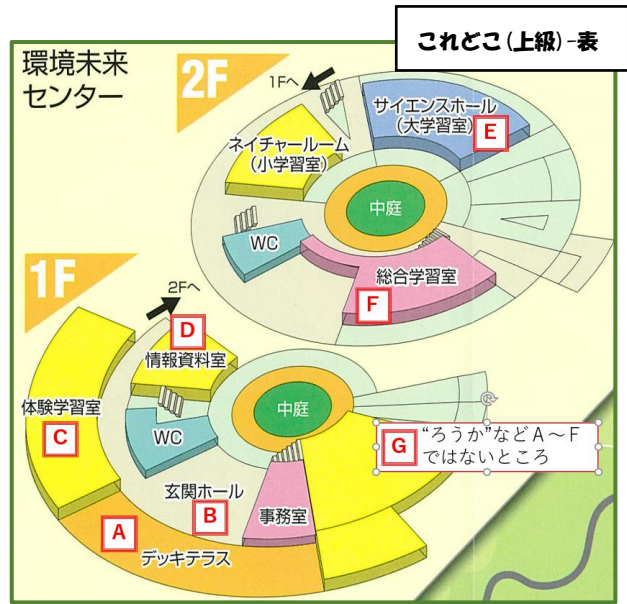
これどこ(上級)-表

環境未来センター

2F

1Fへ

サイエンスホール
(大学習室)
E

ネイチャールーム
(小学習室)

中庭

WC

総合学習室
F

1F

2Fへ

D
情報資料室

体験学習室
C

WC

中庭

G "ろうか"などA～Fではないところ

玄関ホール
B

事務室

A
デッキテラス